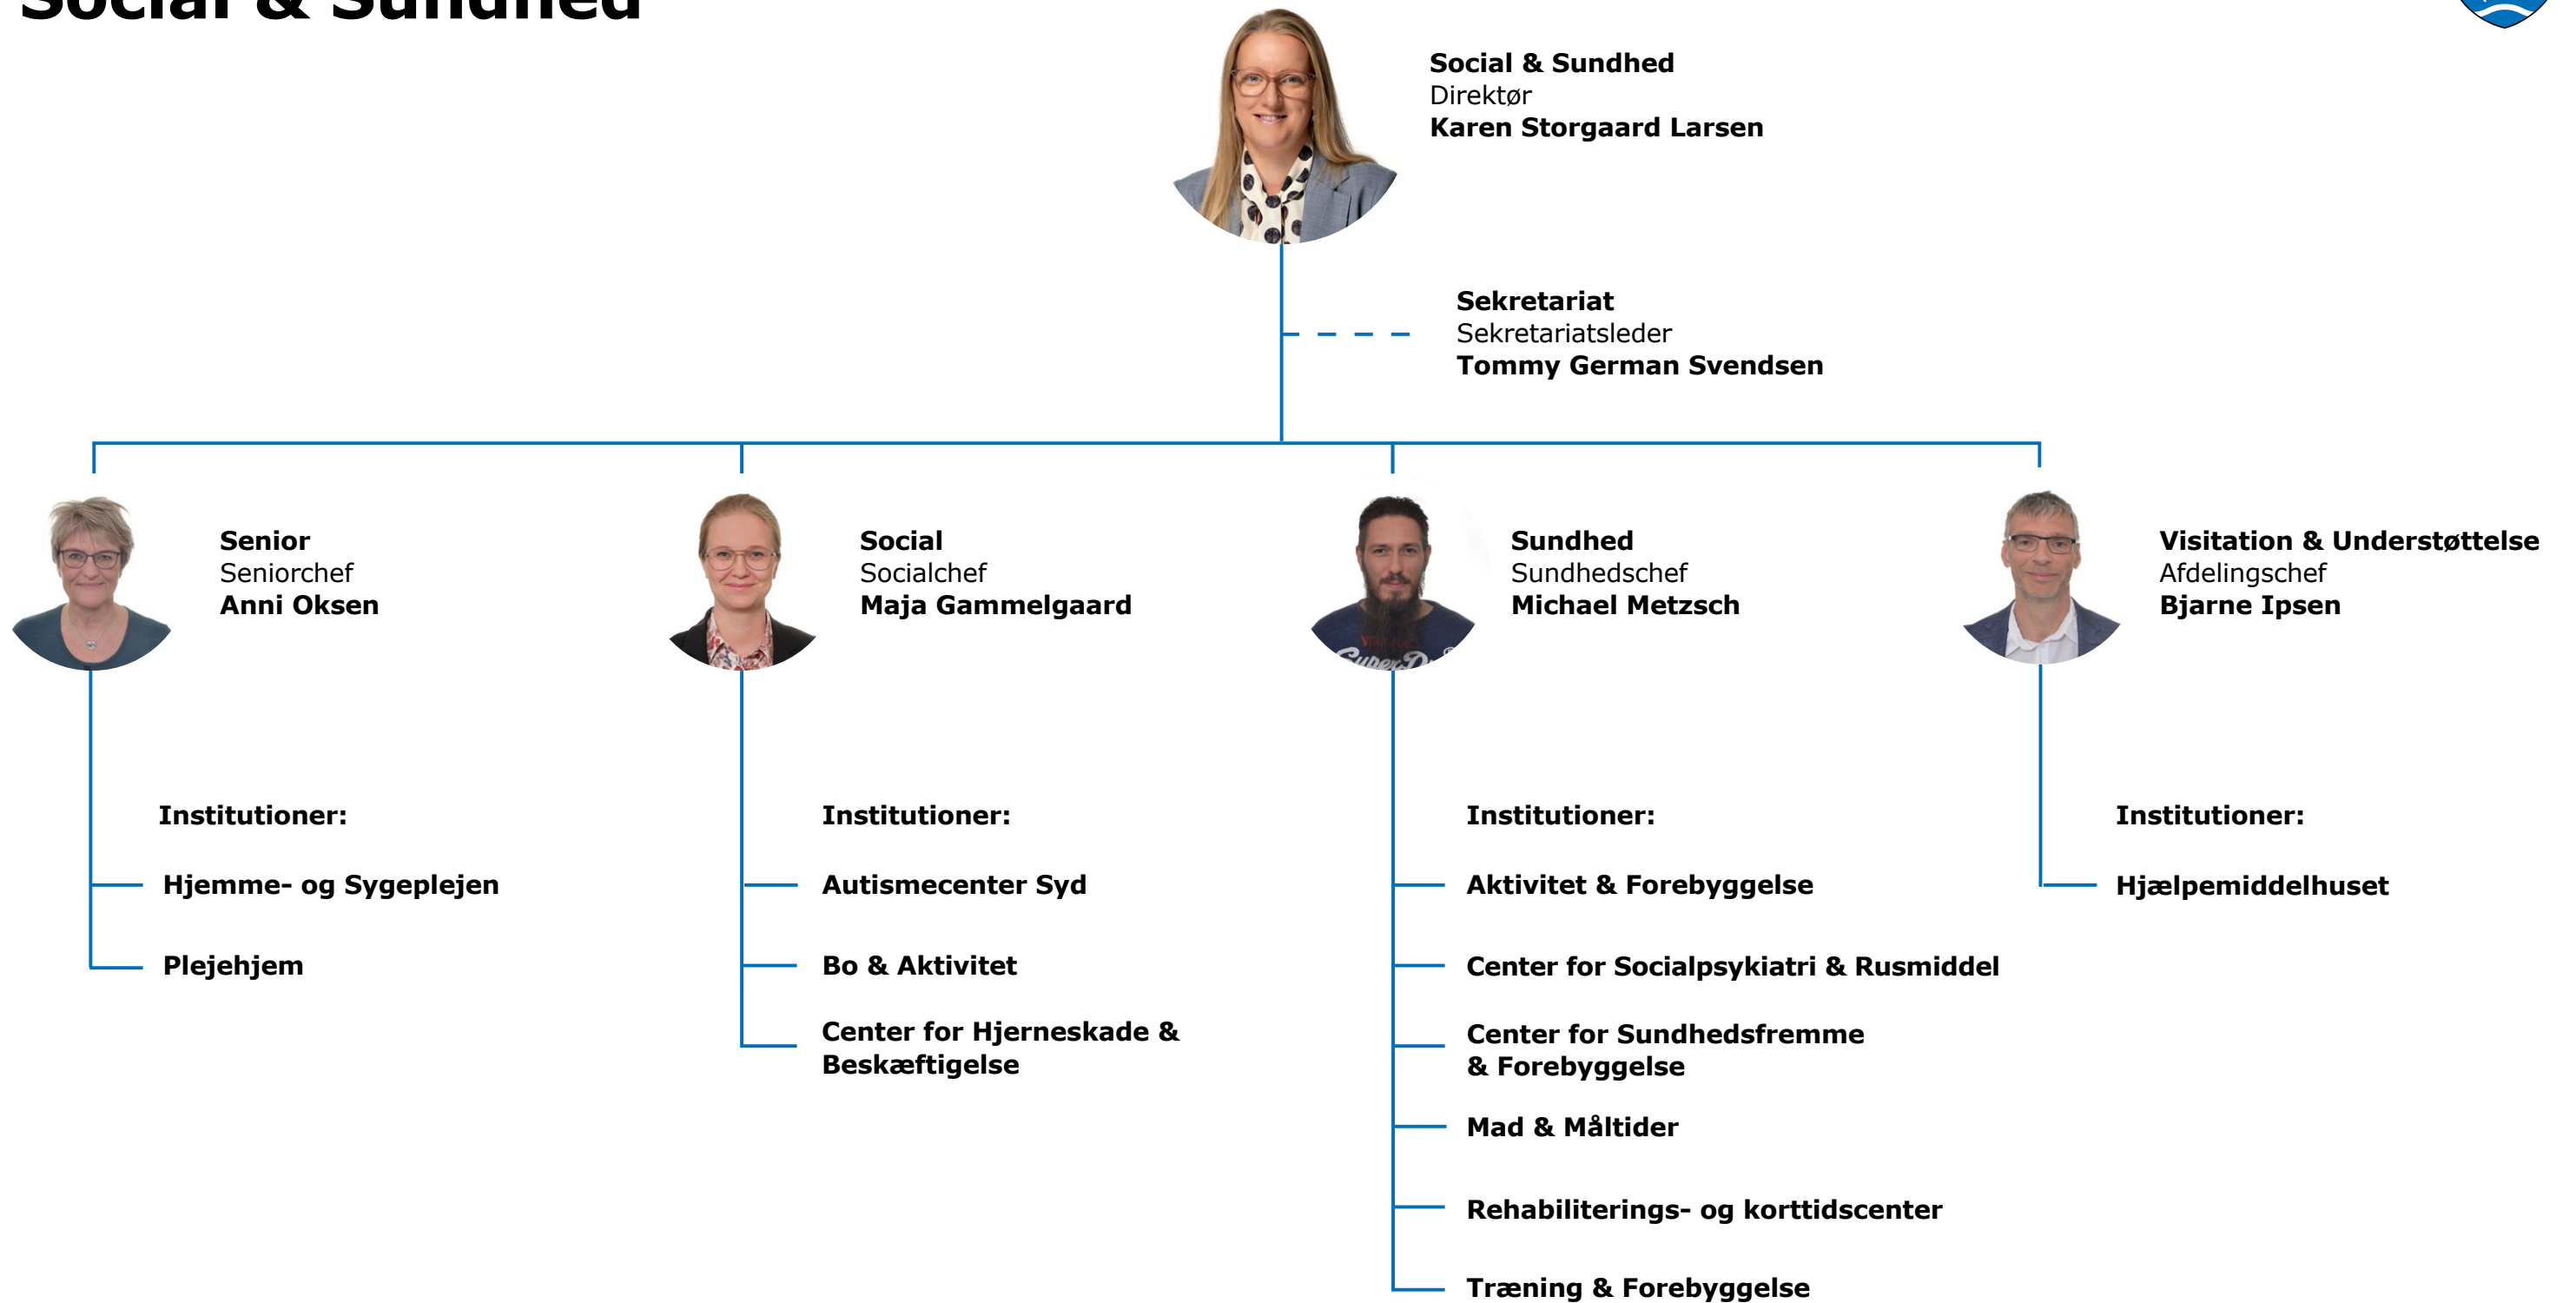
Social & Sundhed

Social & Sundhed
Direktør
Karen Storgaard Larsen

Sekretariat
Sekretariatsleder
Tommy German Svendsen

Senior
Seniorchef
Anni Oksen

Institutioner:

Hjemme- og Sygeplejen

Plejehjem

Social
Socialchef
Maja Gammelgaard

Institutioner:

Autismecenter Syd

Bo & Aktivitet

Center for Hjerneskade & Beskæftigelse

Sundhed
Sundhedschef
Michael Metzsch

Institutioner:

Aktivitet & Forebyggelse

Center for Socialpsykiatri & Rusmiddel

Center for Sundhedsfremme & Forebyggelse

Mad & Måltider

Rehabiliterings- og korttidscenter

Træning & Forebyggelse

Visitation & Understøttelse
Afdelingschef
Bjarne Ipsen

Institutioner:

Hjælpemiddelhuset